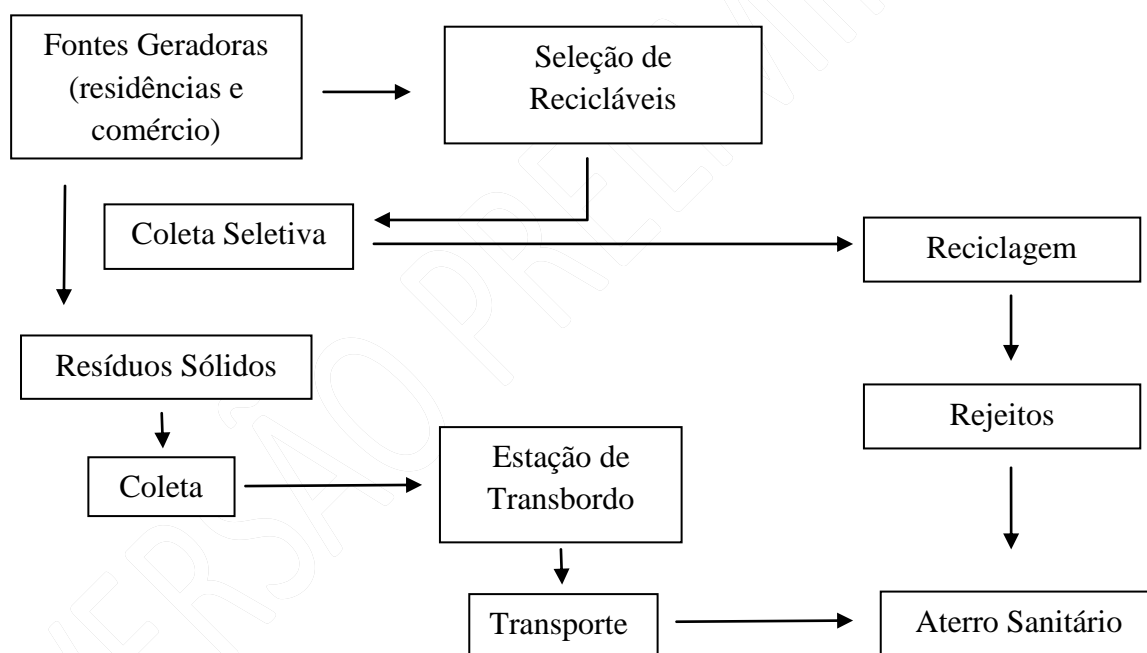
Fontes Geradoras (residências e comércio)

Seleção de Recicláveis

Coleta Seletiva

Reciclagem

Resíduos Sólidos

Rejeitos

Coleta

Estação de Transbordo

Transporte

Aterro Sanitário

VERSÃO PRELIMINAR